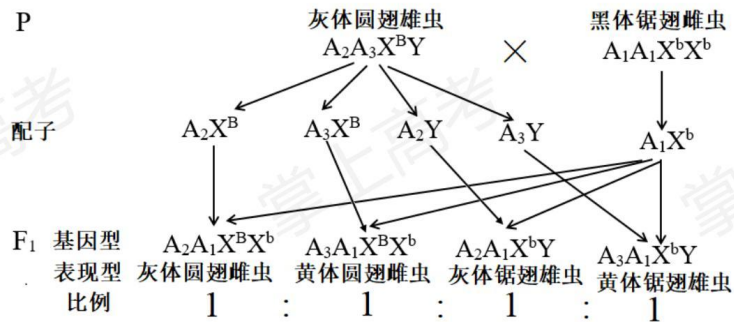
P 灰体圆翅雄虫 $A_2A_3X^BY$ × 黑体锯翅雌虫 $A_1A_1X^bX^b$

配子 $A_2X^B$ $A_3X^B$ $A_2Y$ $A_3Y$ $A_1X^b$

$F_1$ 基因型 $A_2A_1X^BX^b$ $A_3A_1X^BX^b$ $A_2A_1X^bY$ $A_3A_1X^bY$

表现型 灰体圆翅雌虫 黄体圆翅雌虫 灰体锯翅雄虫 黄体锯翅雄虫

比例 1 : 1 : 1 : 1